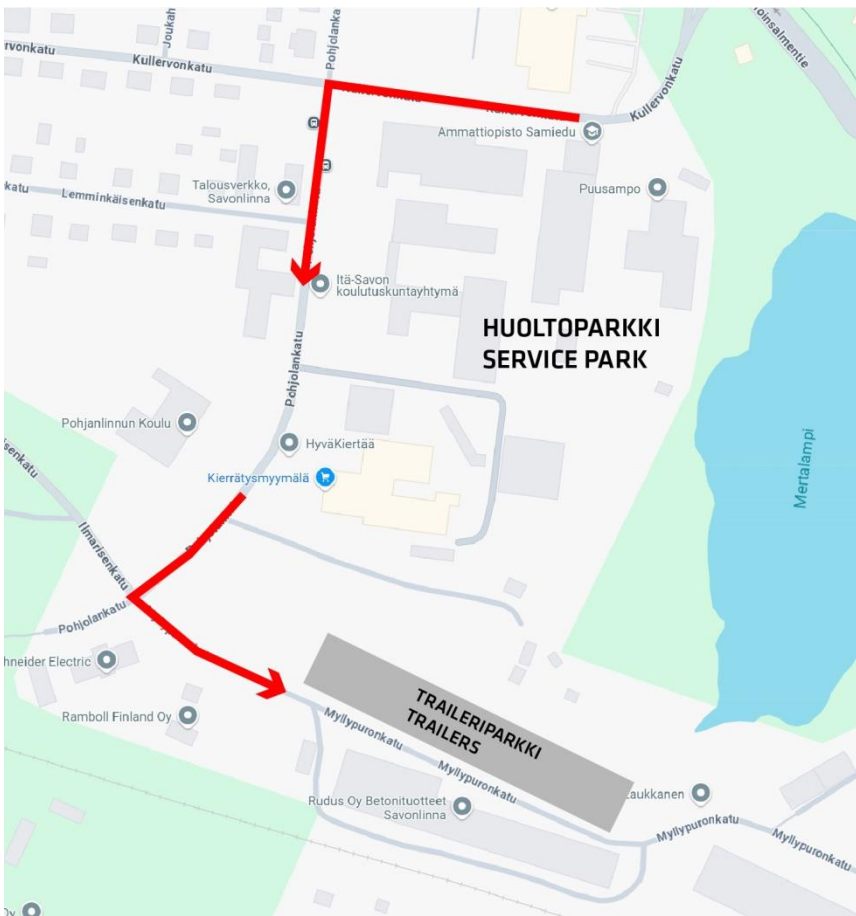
Joukah
Pohjolankatu
rvonkatu
Kullervonkatu
Kullervonkatu
Koinsalmentie
Ammattiopisto Samiedu
Talousverkko, Savonlinna
katu
Lemminkäisenkatu
Puusampo
Itä-Savon koulutuskuntayhtymä
HUOLTOPARKKI
SERVICE PARK
Pohjolankatu
Pohjanlinnun Koulu
HyväKiertää
Kierrätysmyymälä
Mertalampi
isenkatu
Ilmarisenkatu
Pohjolankatu
hneider Electric
Ramboll Finland Oy
TRAILERIPARKKI
TRAILERS
Myllypuronkatu
Myllypuronkatu
Myllypuronkatu
Rudus Oy Betonituotteet Savonlinna
aukkanen
Myllypuronkatu
Myllypuronkatu
Oy